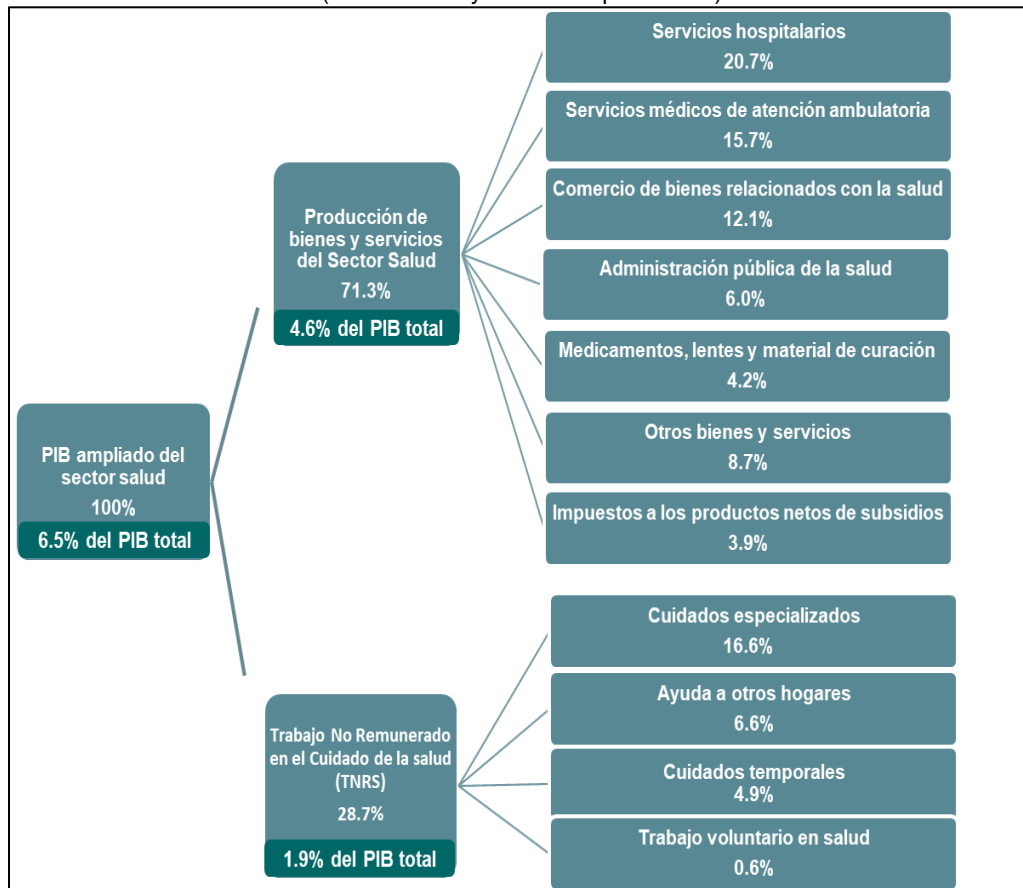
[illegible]

PIB ampliado del sector salud
100%
6.5% del PIB total

Producción de bienes y servicios del Sector Salud
71.3%
4.6% del PIB total

Servicios hospitalarios
20.7%

Servicios médicos de atención ambulatoria
15.7%

Comercio de bienes relacionados con la salud
12.1%

Administración pública de la salud
6.0%

Medicamentos, lentes y material de curación
4.2%

Otros bienes y servicios
8.7%

Impuestos a los productos netos de subsidios
3.9%

Trabajo No Remunerado en el Cuidado de la salud (TNRS)
28.7%
1.9% del PIB total

Cuidados especializados
16.6%

Ayuda a otros hogares
6.6%

Cuidados temporales
4.9%

Trabajo voluntario en salud
0.6%